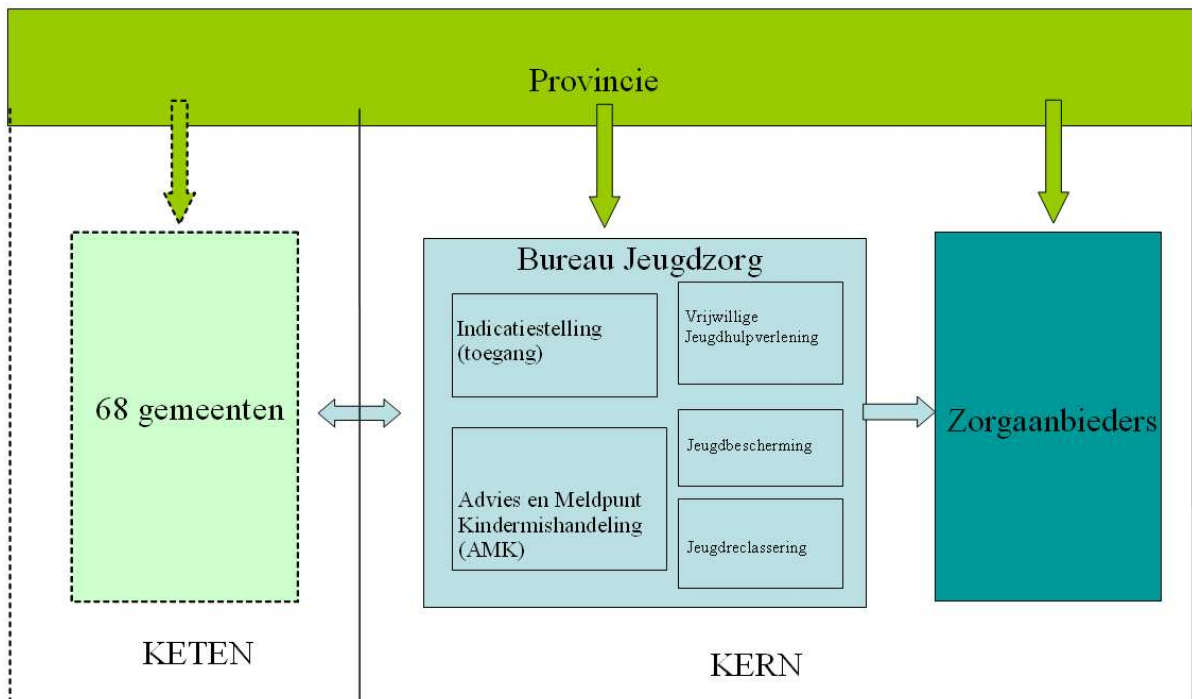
Provincie

68 gemeenten

Bureau Jeugdzorg

Indicatiestelling (toegang)

Vrijwillige Jeugdhulpverlening

Jeugdbescherming

Advies en Meldpunt Kindermishandeling (AMK)

Jeugdreclassering

Zorgaanbieders

KETEN

KERN